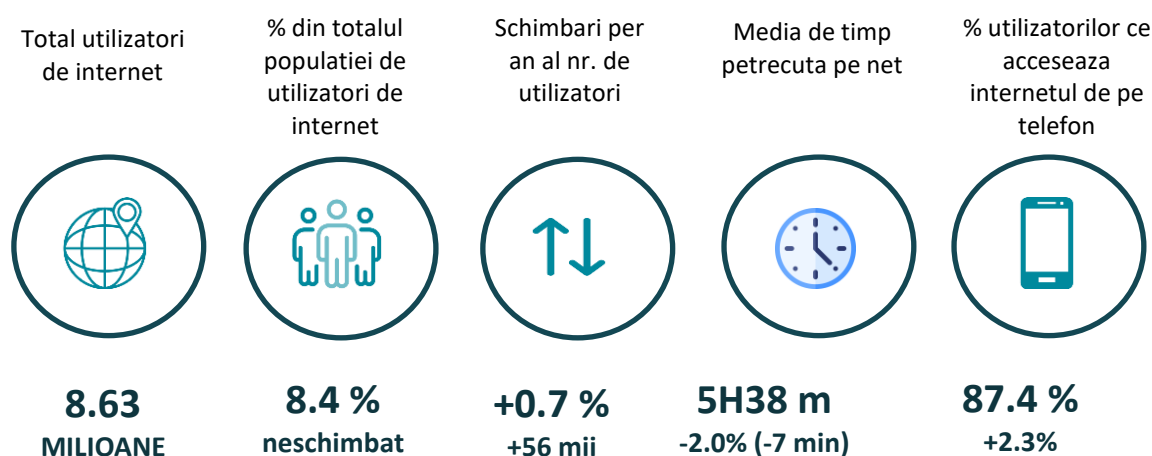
Total utilizatori de internet

8.63
MILIOANE

% din totalul populatiei de utilizatori de internet

8.4 %
neschimbat

Schimbari per an al nr. de utilizatori

+0.7 %
+56 mii

Media de timp petrecuta pe net

5H38 m
-2.0% (-7 min)

% utilizatorilor ce acceseaza internetul de pe telefon

87.4 %
+2.3%